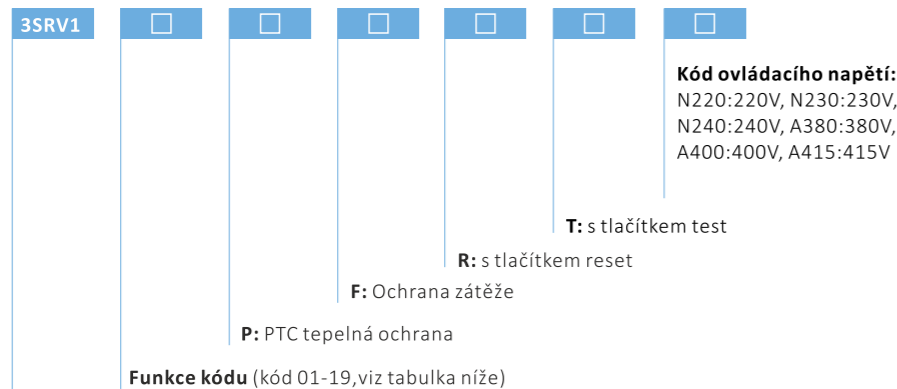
3SRV1 □ □ □ □ □ □

Kód ovládacího napětí:
N220:220V, N230:230V, N240:240V, A380:380V, A400:400V, A415:415V

T: s tlačítkem test

R: s tlačítkem reset

F: Ochrana zátěže

P: PTC tepelná ochrana

Funkce kódu (kód 01-19,viz tabulka níže)